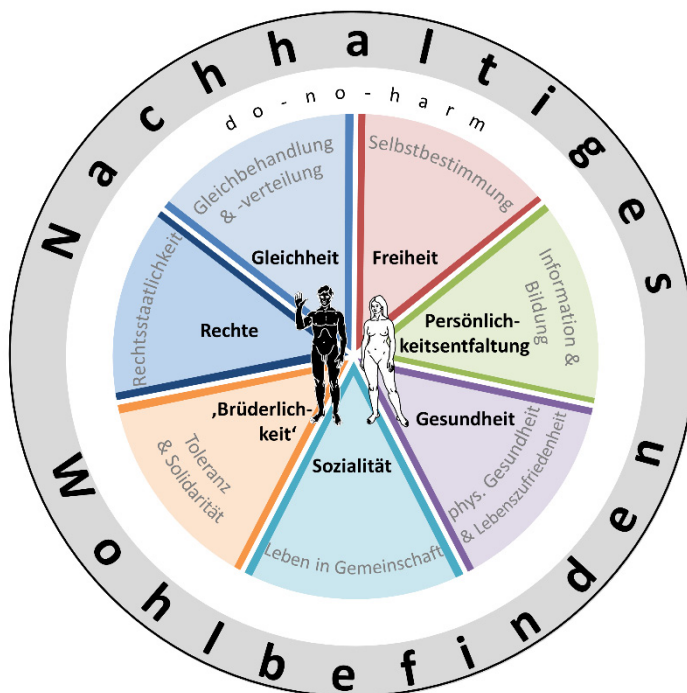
Nachhaltiges

do-no-harm

Gleichbehandlung & -verteilung

Selbstbestimmung

Gleichheit

Freiheit

Information & Bildung

Rechtsstaatlichkeit

Rechte

Persönlichkeitsentfaltung

‚Brüderlichkeit'

Gesundheit

Toleranz & Solidarität

Sozialität

phys. Gesundheit & Lebenszufriedenheit

Leben in Gemeinschaft

Wohlbefinden